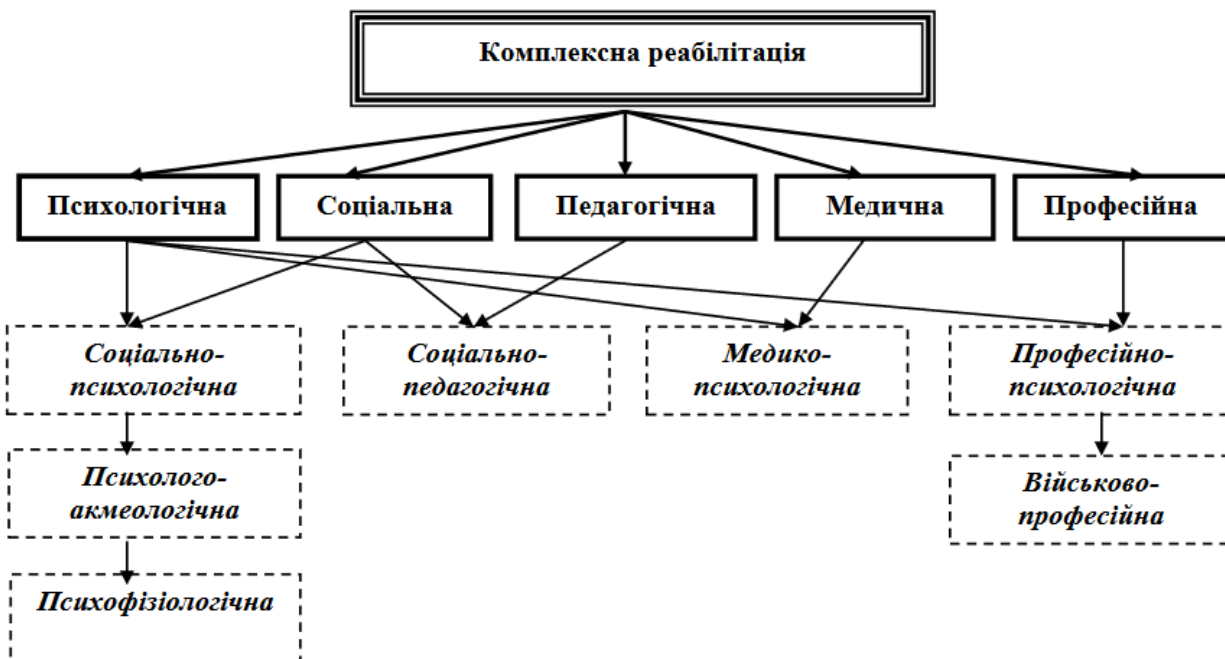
Комплексна реабілітація

Психологічна

Соціальна

Педагогічна

Медична

Професійна

Соціально-психологічна

Соціально-педагогічна

Медико-психологічна

Професійно-психологічна

Психолого-акмеологічна

Військово-професійна

Психофізіологічна